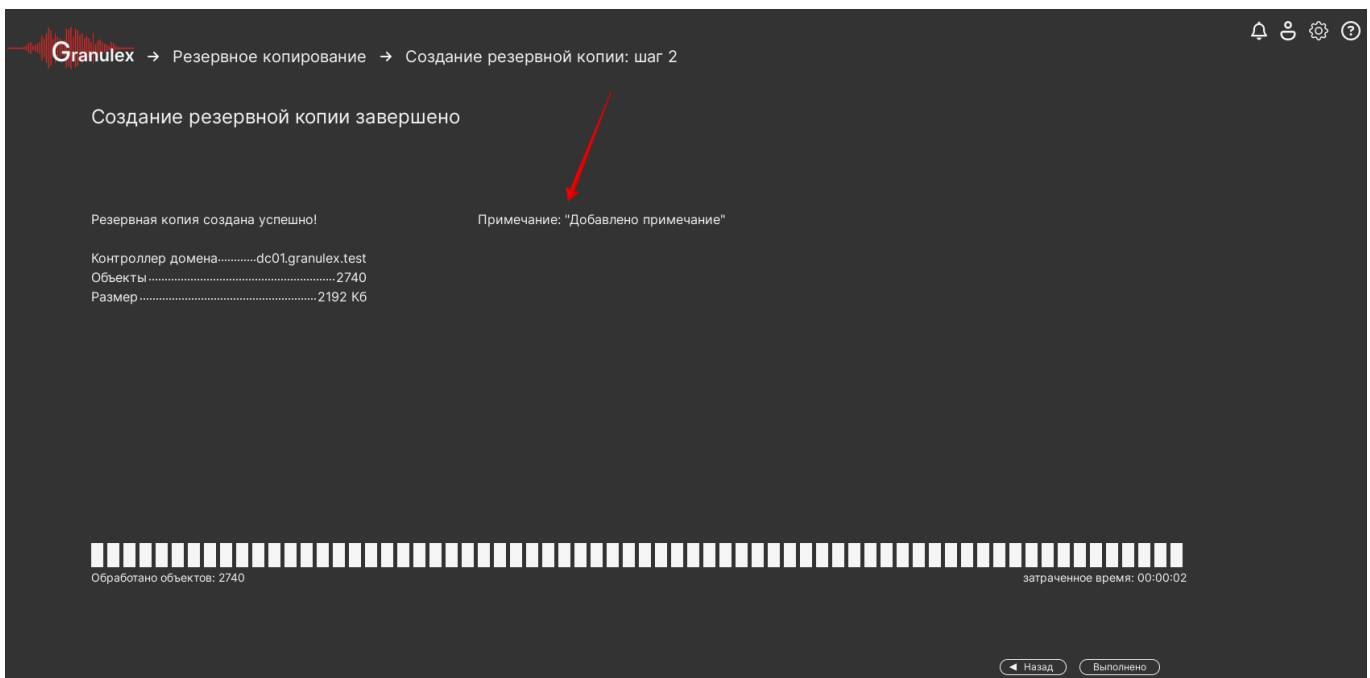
Granulex → Резервное копирование → Создание резервной копии: шаг 2

Создание резервной копии завершено

Резервная копия создана успешно!

Примечание: "Добавлено примечание"

Контроллер домена............dc01.granulex.test
Объекты............................................................2740
Размер.........................................................2192 Кб

Обработано объектов: 2740

затраченное время: 00:00:02

◄ Назад

Выполнено